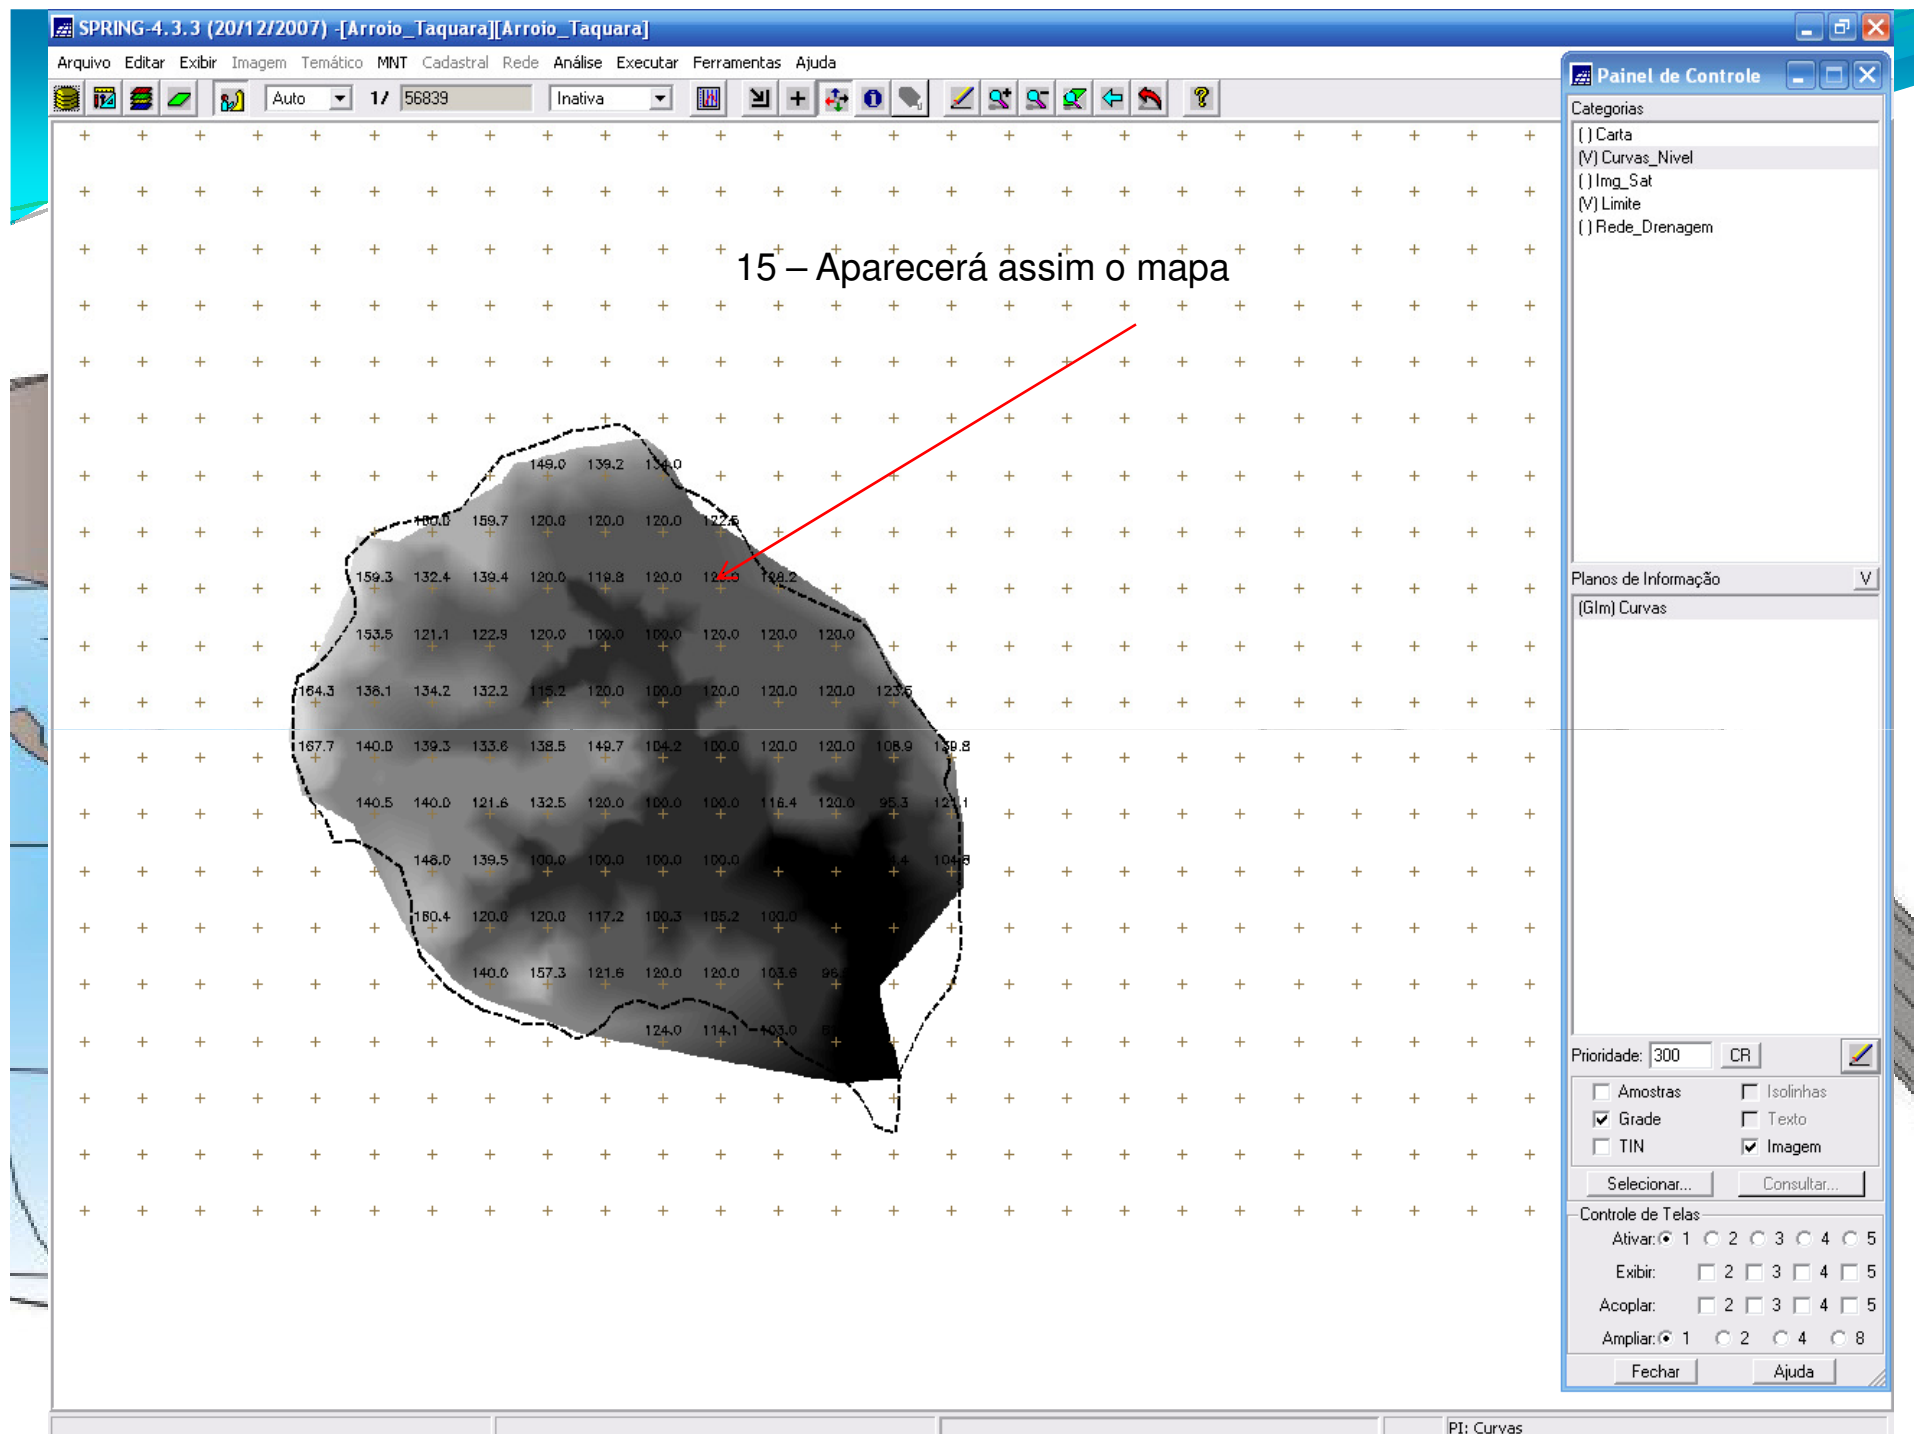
SPRING-4.3.3 (20/12/2007) -[Arroio_Taquara][Arroio_Taquara]

Arquivo Editar Exibir Imagem Temático MNT Cadastral Rede Análise Executar Ferramentas Ajuda

Auto 1/ 56839 Inativa

15 – Aparecerá assim o mapa

149.0 139.2 134.0
180.0 159.7 120.0 120.0 120.0 122.5
159.3 132.4 139.4 120.0 119.8 120.0 120.0 128.2
153.5 121.1 122.9 120.0 100.0 100.0 120.0 120.0 120.0
164.3 136.1 134.2 132.2 115.2 120.0 100.0 120.0 120.0 120.0 123.6
167.7 140.0 139.3 133.6 138.5 149.7 104.2 100.0 120.0 120.0 108.9 139.8
140.5 140.0 121.6 132.5 120.0 100.0 100.0 116.4 120.0 95.3 121.1
148.0 139.5 100.0 100.0 100.0 100.0 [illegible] 104.8
180.4 120.0 120.0 117.2 100.3 105.2 100.0
140.0 157.3 121.6 120.0 120.0 103.6 96
124.0 114.1 103.0

Painel de Controle
Categorias
( ) Carta
(V) Curvas_Nivel
( ) Img_Sat
(V) Limite
( ) Rede_Drenagem
Planos de Informação V
(GIm) Curvas
Prioridade: 300 CR
Amostras Isolinhas
Grade Texto
TIN Imagem
Selecionar... Consultar...
Controle de Telas
Ativar: 1 2 3 4 5
Exibir: 2 3 4 5
Acoplar: 2 3 4 5
Ampliar: 1 2 4 8
Fechar Ajuda

PI: Curvas